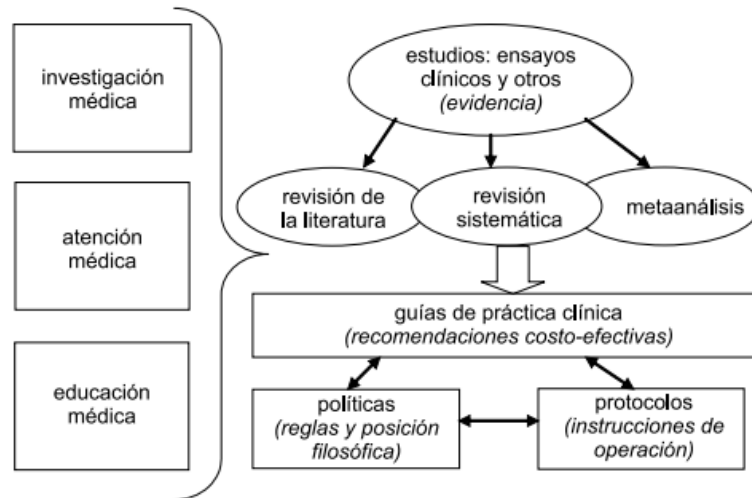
investigación médica

atención médica

educación médica

estudios: ensayos clínicos y otros *(evidencia)*

revisión de la literatura

revisión sistemática

metaanálisis

guías de práctica clínica
*(recomendaciones costo-efectivas)*

políticas
*(reglas y posición filosófica)*

protocolos
*(instrucciones de operación)*